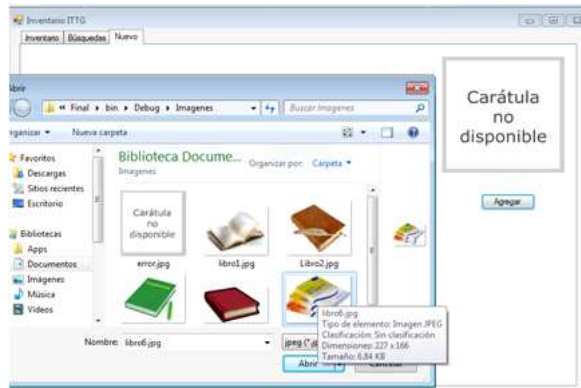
Inventario ITTG

Inventario | Búsquedas | Nuevo

Abrir

« Final ▸ bin ▸ Debug ▸ Imagenes

Buscar Imagenes

Organizar ▾ Nueva carpeta

Favoritos
Descargas
Sitios recientes
Escritorio

Bibliotecas
Apps
Documentos
Imágenes
Música
Videos

Biblioteca Docume...
Imagenes

Organizar por: Carpeta ▾

Carátula no disponible

error.jpg
libro1.jpg
Libro2.jpg

libro6.jpg
Tipo de elemento: Imagen JPEG
Clasificación: Sin clasificación
Dimensiones: 227 x 166
Tamaño: 6,84 KB

Nombre: libro6.jpg

jpeg (*.jp

Abrir

Cancelar

Carátula no disponible

Agregar